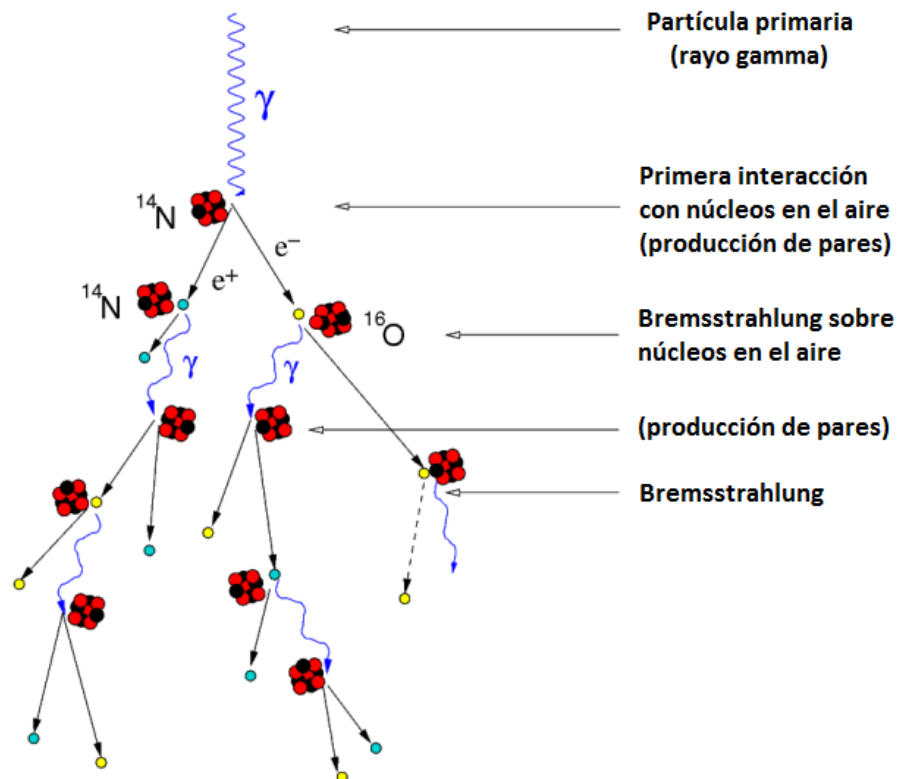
Partícula primaria
(rayo gamma)

$\gamma$

$^{14}N$

Primera interacción con núcleos en el aire (producción de pares)

$e^-$

$^{14}N$

$e^+$

$^{16}O$

Bremsstrahlung sobre núcleos en el aire

$\gamma$

$\gamma$

(producción de pares)

Bremsstrahlung